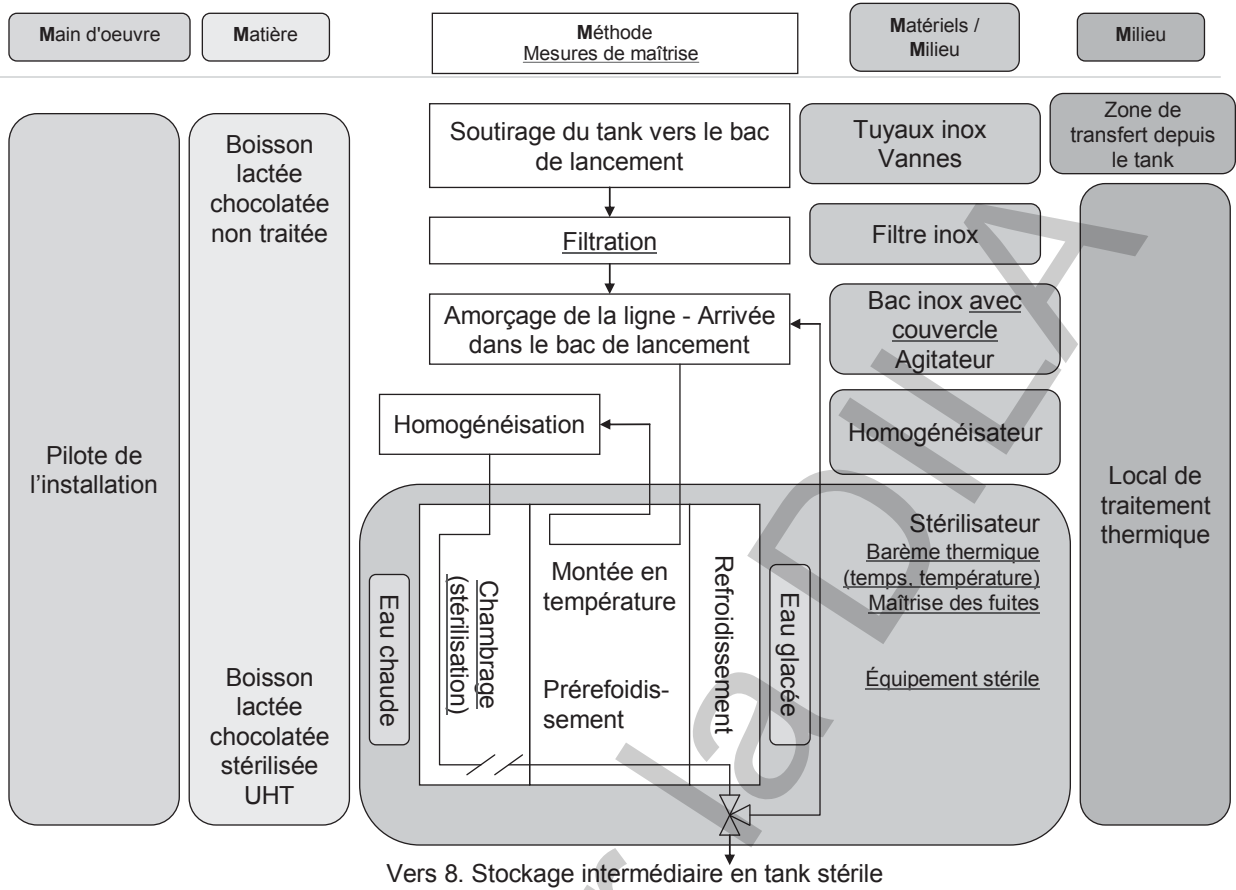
Main d'oeuvre

Matière

Méthode
Mesures de maîtrise

Matériels / Milieu

Milieu

Pilote de l'installation

Boisson lactée chocolatée non traitée

Boisson lactée chocolatée stérilisée UHT

Soutirage du tank vers le bac de lancement

Filtration

Amorçage de la ligne - Arrivée dans le bac de lancement

Homogénéisation

Eau chaude

Chambrage (stérilisation)

Montée en température

Préréfoidis-sement

Refroidissement

Eau glacée

Tuyaux inox Vannes

Filtre inox

Bac inox avec couvercle Agitateur

Homogénéisateur

Stérilisateur
Barème thermique (temps, température)
Maîtrise des fuites

Équipement stérile

Zone de transfert depuis le tank

Local de traitement thermique

Vers 8. Stockage intermédiaire en tank stérile

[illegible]